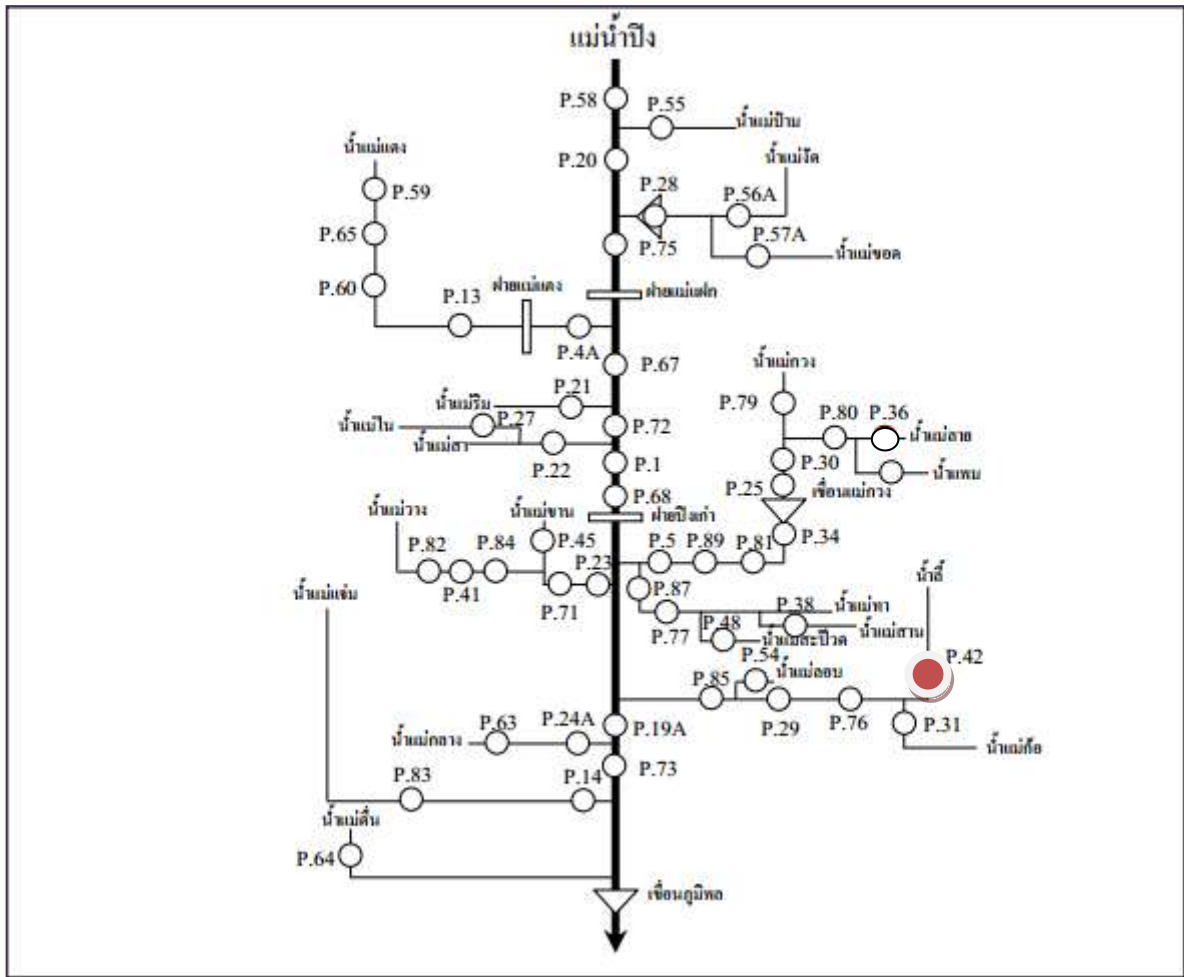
แม่น้ำปิง

P.58
P.55
น้ำแม่ป้าน
P.20
น้ำแม่งัด
P.28
P.56A
P.75
P.57A
น้ำแม่ขอด
น้ำแม่แตง
P.59
P.65
P.60
P.13
ฝายแม่แตง
ฝายแม่แฝก
P.4A
P.67
น้ำแม่กวง
P.21
น้ำแม่ริม
P.79
P.80
P.36
น้ำแม่ใน
P.27
P.72
น้ำแม่ลาย
น้ำแม่สา
P.22
P.1
P.30
น้ำแพน
P.68
P.25
เขื่อนแม่กวง
น้ำแม่วาง
น้ำแม่ขาน
ฝายปิงเก่า
P.45
P.34
P.82
P.84
P.5
P.89
P.81
P.23
P.41
P.71
P.87
น้ำลี้
น้ำแม่แจ่ม
P.38
น้ำแม่ทา
P.77
P.48
น้ำแม่สาน
น้ำแม่สะป๊วด
P.54
P.42
น้ำแม่ออน
P.85
P.29
P.76
P.31
P.63
P.24A
น้ำแม่กลาง
P.19A
น้ำแม่ก้อ
P.83
P.14
P.73
น้ำแม่ตื่น
P.64
เขื่อนภูมิพล